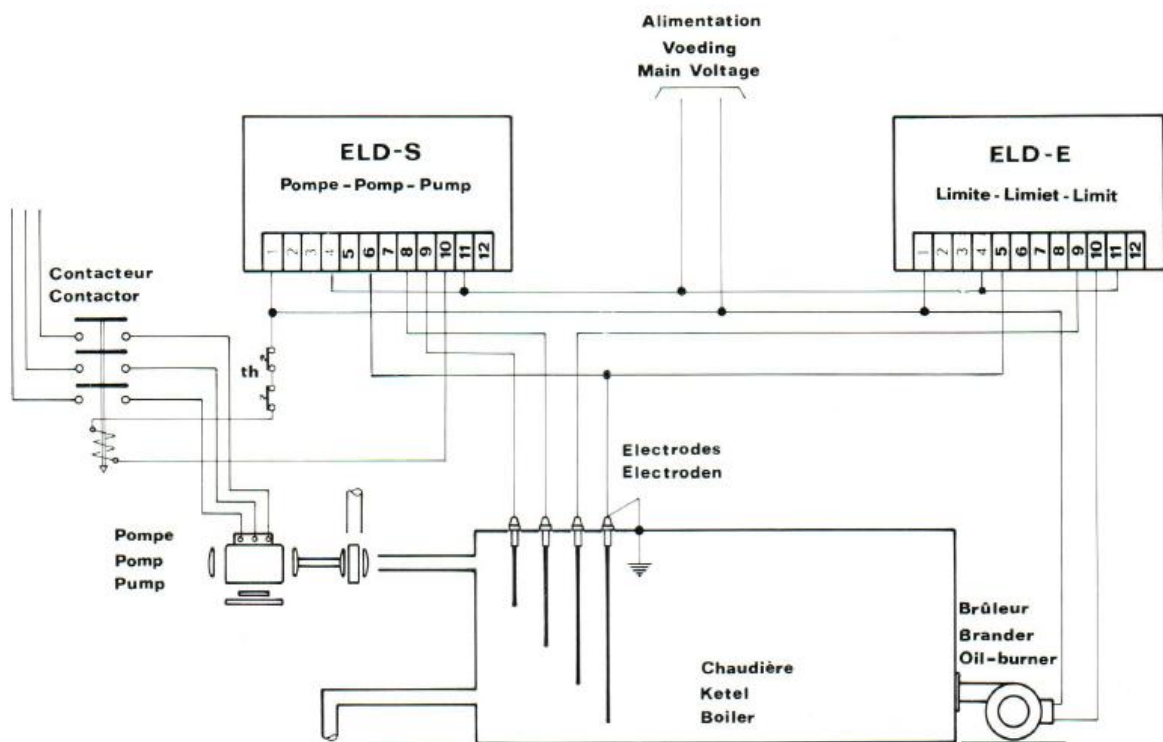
Alimentation
Voeding
Main Voltage

ELD-S
Pompe - Pomp - Pump

1 2 3 4 5 6 7 8 9 10 11 12

ELD-E
Limite - Limiet - Limit

1 2 3 4 5 6 7 8 9 10 11 12

Contacteur
Contactor

th

Electrodes
Electroden

Pompe
Pomp
Pump

Brûleur
Brander
Oil-burner

Chaudière
Ketel
Boiler